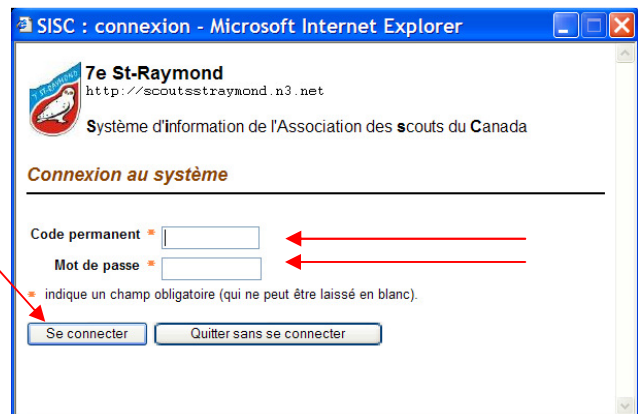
SISC : connexion - Microsoft Internet Explorer

7e St-Raymond
http://scoutsstraymond.n3.net
Système d'information de l'Association des scouts du Canada

Connexion au système

Code permanent *
Mot de passe *
* indique un champ obligatoire (qui ne peut être laissé en blanc).

Se connecter
Quitter sans se connecter